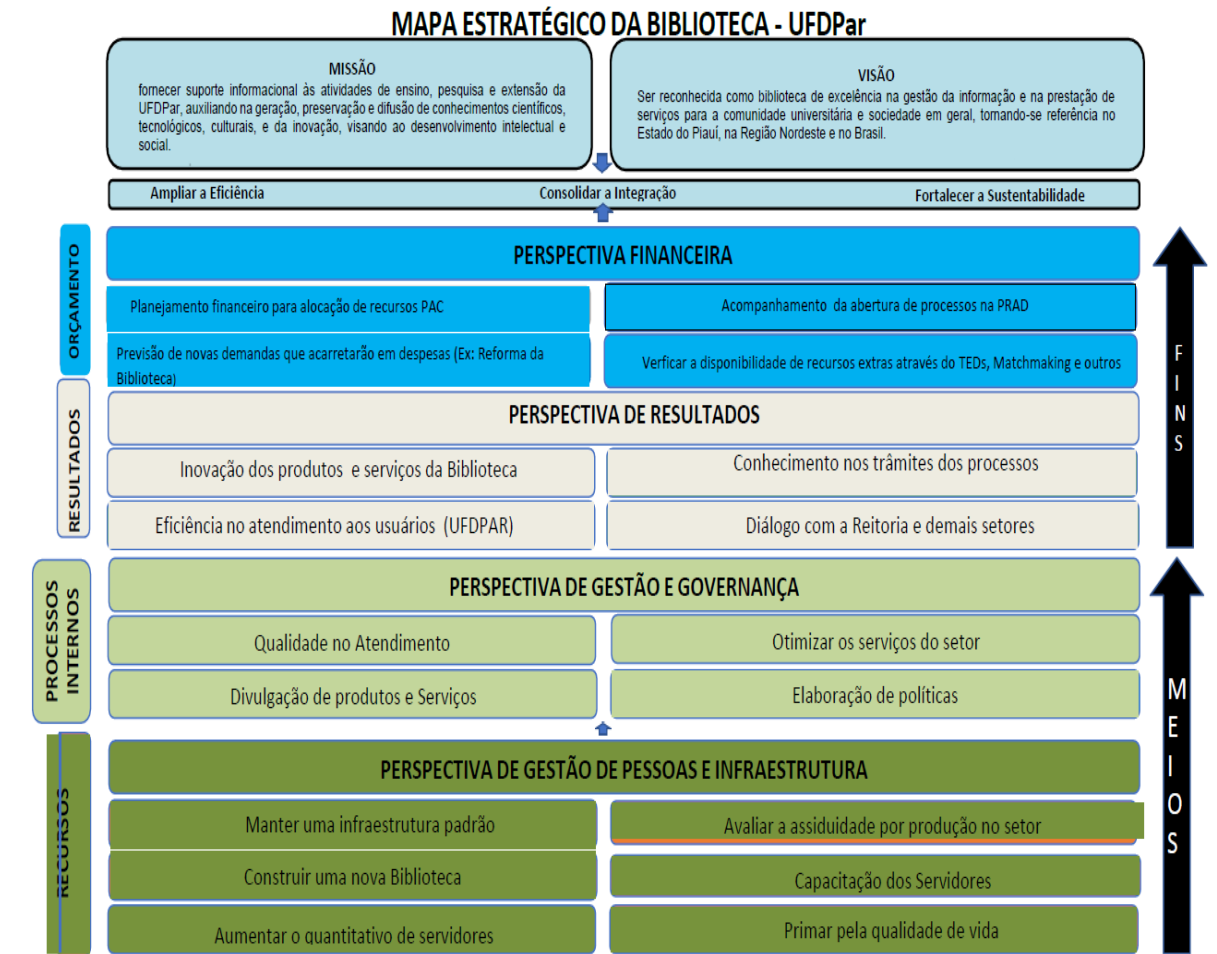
MAPA ESTRATÉGICO DA BIBLIOTECA - UFDPar

MISSÃO
fornecer suporte informacional às atividades de ensino, pesquisa e extensão da UFDPar, auxiliando na geração, preservação e difusão de conhecimentos científicos, tecnológicos, culturais, e da inovação, visando ao desenvolvimento intelectual e social.

VISÃO
Ser reconhecida como biblioteca de excelência na gestão da informação e na prestação de serviços para a comunidade universitária e sociedade em geral, tornando-se referência no Estado do Piauí, na Região Nordeste e no Brasil.

Ampliar a Eficiência
Consolidar a Integração
Fortalecer a Sustentabilidade

ORÇAMENTO
PERSPECTIVA FINANCEIRA
Planejamento financeiro para alocação de recursos PAC
Acompanhamento da abertura de processos na PRAD
Previsão de novas demandas que acarretarão em despesas (Ex: Reforma da Biblioteca)
Verficar a disponibilidade de recursos extras através do TEDs, Matchmaking e outros

RESULTADOS
PERSPECTIVA DE RESULTADOS
Inovação dos produtos e serviços da Biblioteca
Conhecimento nos trâmites dos processos
Eficiência no atendimento aos usuários (UFDPAR)
Diálogo com a Reitoria e demais setores

FINS

PROCESSOS INTERNOS
PERSPECTIVA DE GESTÃO E GOVERNANÇA
Qualidade no Atendimento
Otimizar os serviços do setor
Divulgação de produtos e Serviços
Elaboração de políticas

RECURSOS
PERSPECTIVA DE GESTÃO DE PESSOAS E INFRAESTRUTURA
Manter uma infraestrutura padrão
Avaliar a assiduidade por produção no setor
Construir uma nova Biblioteca
Capacitação dos Servidores
Aumentar o quantitativo de servidores
Primar pela qualidade de vida

MEIOS